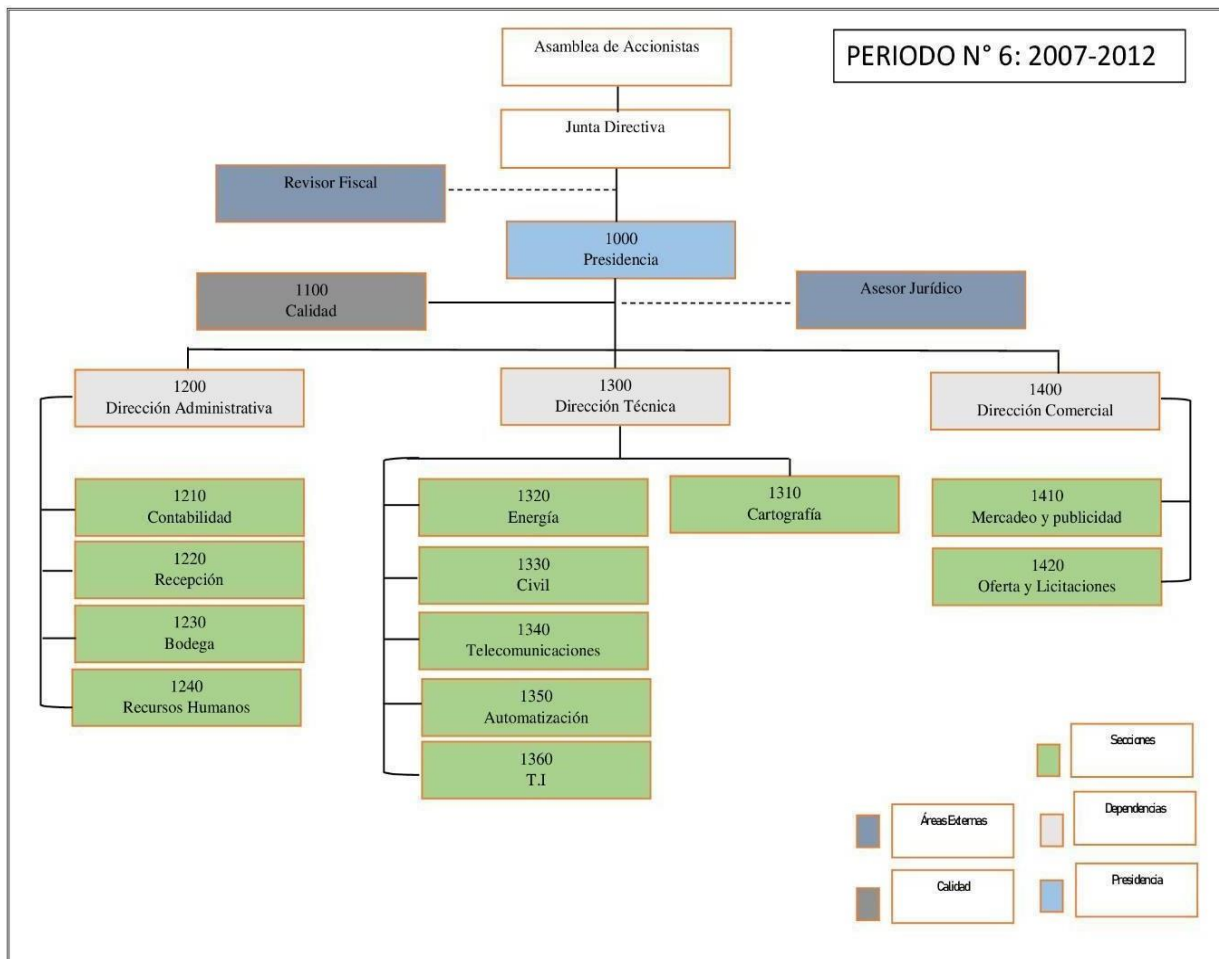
PERIODO N° 6: 2007-2012

Asamblea de Accionistas

Junta Directiva

Revisor Fiscal

1000
Presidencia

1100
Calidad

Asesor Jurídico

1200
Dirección Administrativa

1300
Dirección Técnica

1400
Dirección Comercial

1210
Contabilidad

1220
Recepción

1230
Bodega

1240
Recursos Humanos

1320
Energía

1330
Civil

1340
Telecomunicaciones

1350
Automatización

1360
T.I

1310
Cartografía

1410
Mercadeo y publicidad

1420
Oferta y Licitaciones

Secciones

Áreas Externas

Dependencias

Calidad

Presidencia